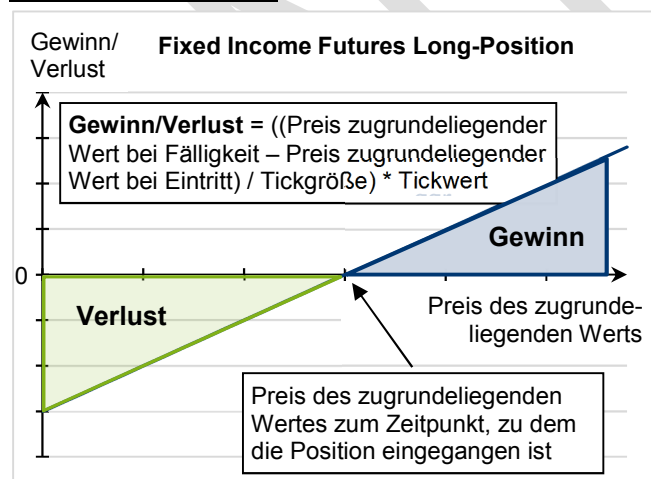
Gewinn/
Verlust

Fixed Income Futures Long-Position

Gewinn/Verlust = ((Preis zugrundeliegender Wert bei Fälligkeit – Preis zugrundeliegender Wert bei Eintritt) / Tickgröße) * Tickwert

Gewinn

0

Verlust

Preis des zugrundeliegenden Werts

Preis des zugrundeliegenden Wertes zum Zeitpunkt, zu dem die Position eingegangen ist